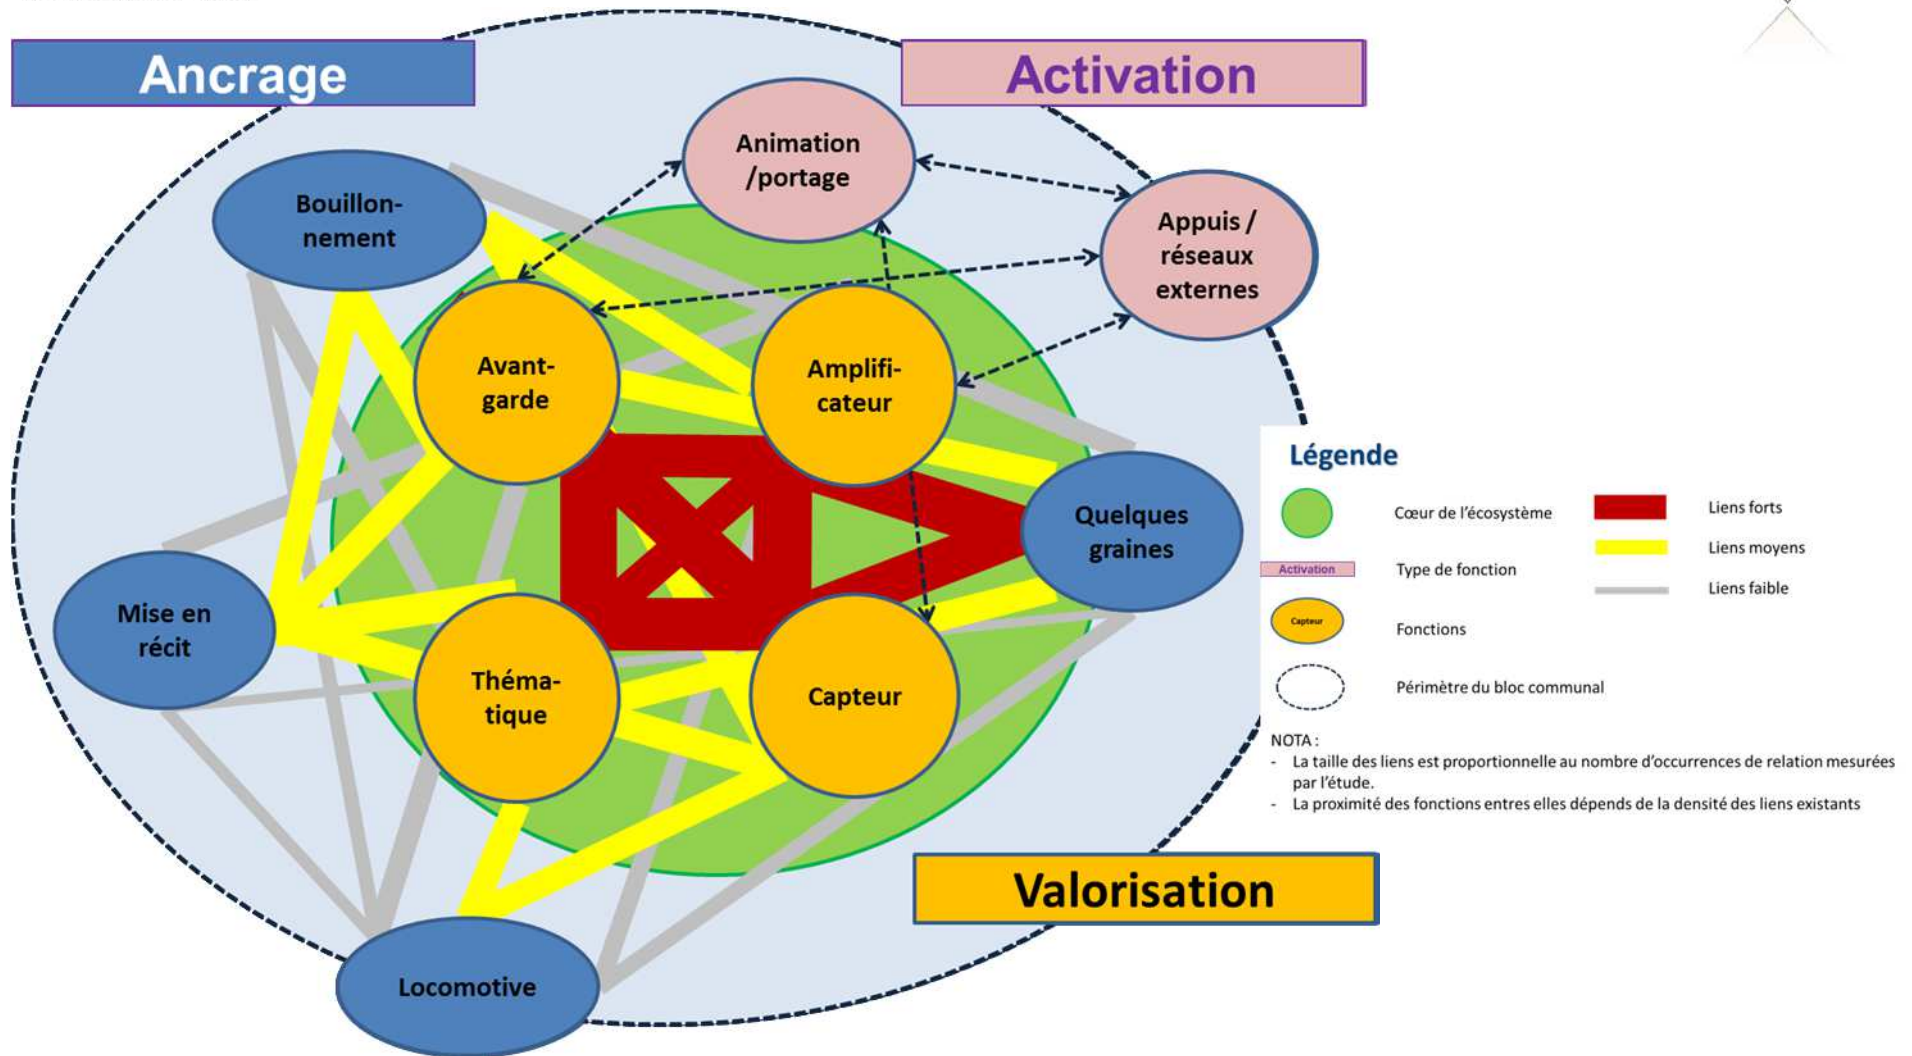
Ancrage

Activation

Animation /portage

Appuis / réseaux externes

Bouillonnement

Avant-garde

Amplificateur

Quelques graines

Mise en récit

Thématique

Capteur

Locomotive

Valorisation

Légende

Cœur de l'écosystème

Activation

Type de fonction

Capteur

Fonctions

Périmètre du bloc communal

Liens forts

Liens moyens

Liens faible

NOTA :
- La taille des liens est proportionnelle au nombre d'occurrences de relation mesurées par l'étude.
- La proximité des fonctions entres elles dépends de la densité des liens existants